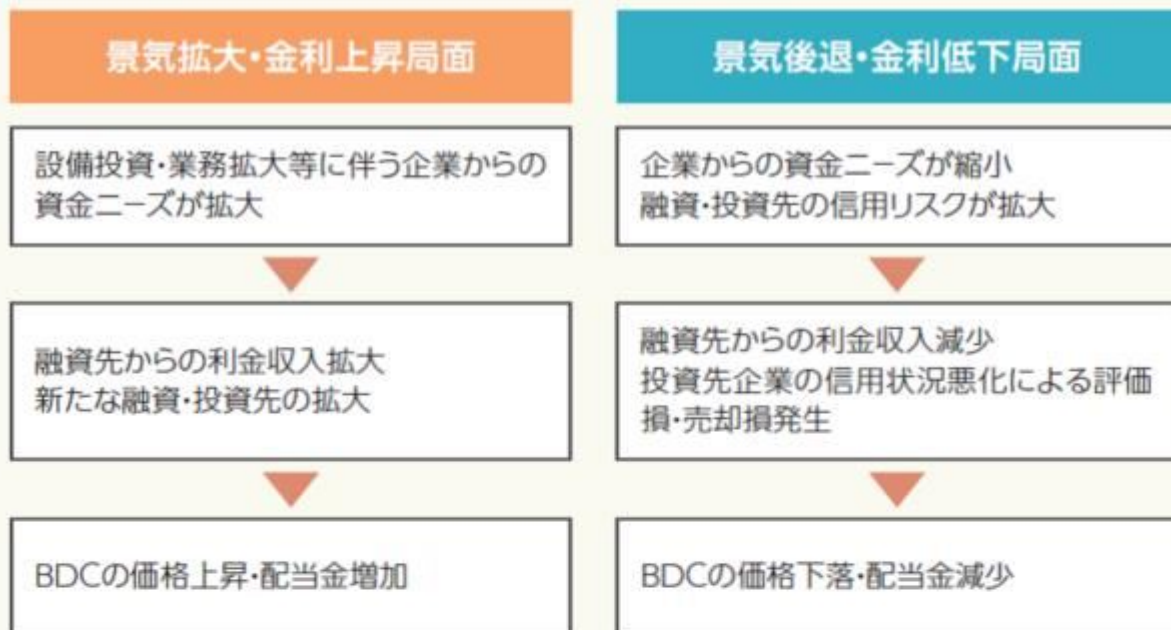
景気拡大・金利上昇局面

設備投資・業務拡大等に伴う企業からの資金ニーズが拡大

融資先からの利金収入拡大
新たな融資・投資先の拡大

BDCの価格上昇・配当金増加

景気後退・金利低下局面

企業からの資金ニーズが縮小
融資・投資先の信用リスクが拡大

融資先からの利金収入減少
投資先企業の信用状況悪化による評価損・売却損発生

BDCの価格下落・配当金減少